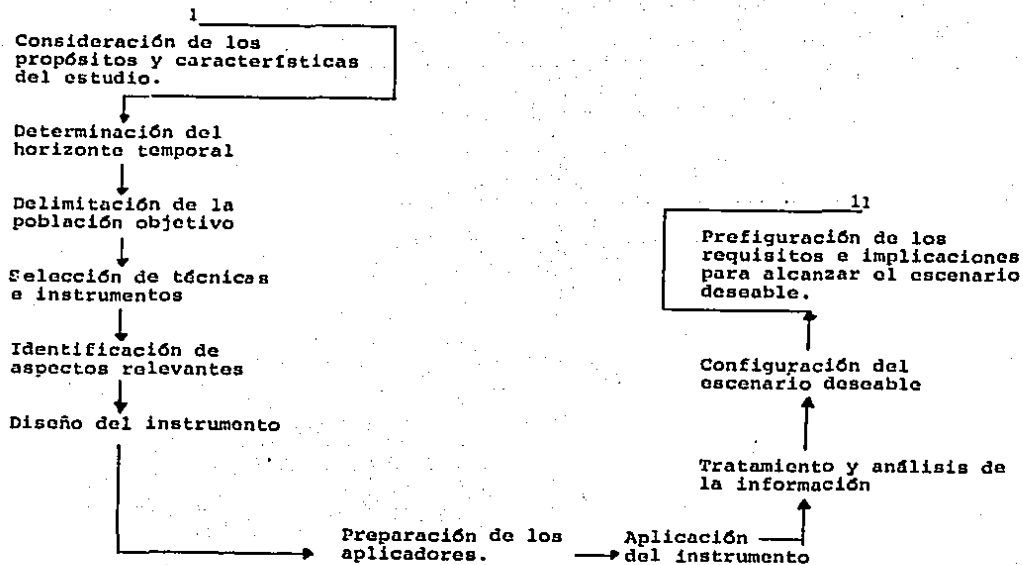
1

Consideración de los propósitos y características del estudio.

Determinación del horizonte temporal

Delimitación de la población objetivo

Selección de técnicas e instrumentos

Identificación de aspectos relevantes

Diseño del instrumento

Preparación de los aplicadores.

Aplicación del instrumento

Tratamiento y análisis de la información

Configuración del escenario deseable

11

Prefiguración de los requisitos e implicaciones para alcanzar el escenario deseable.